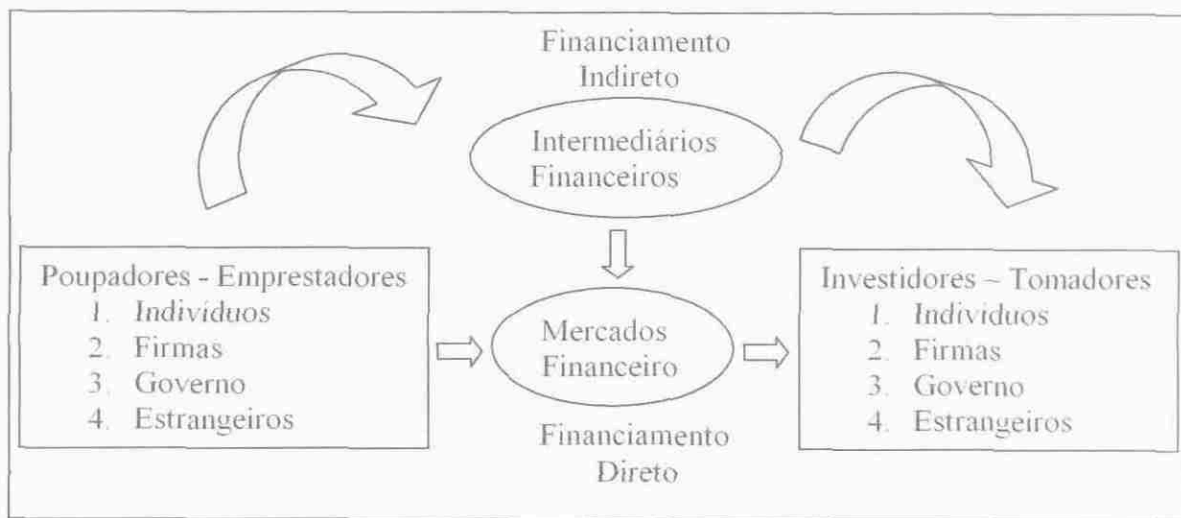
Financiamento Indireto

Intermediários Financeiros

Poupadores - Emprestadores
1. Individuos
2. Firmas
3. Governo
4. Estrangeiros

Mercados Financeiro

Investidores – Tomadores
1. Individuos
2. Firmas
3. Governo
4. Estrangeiros

Financiamento Direto